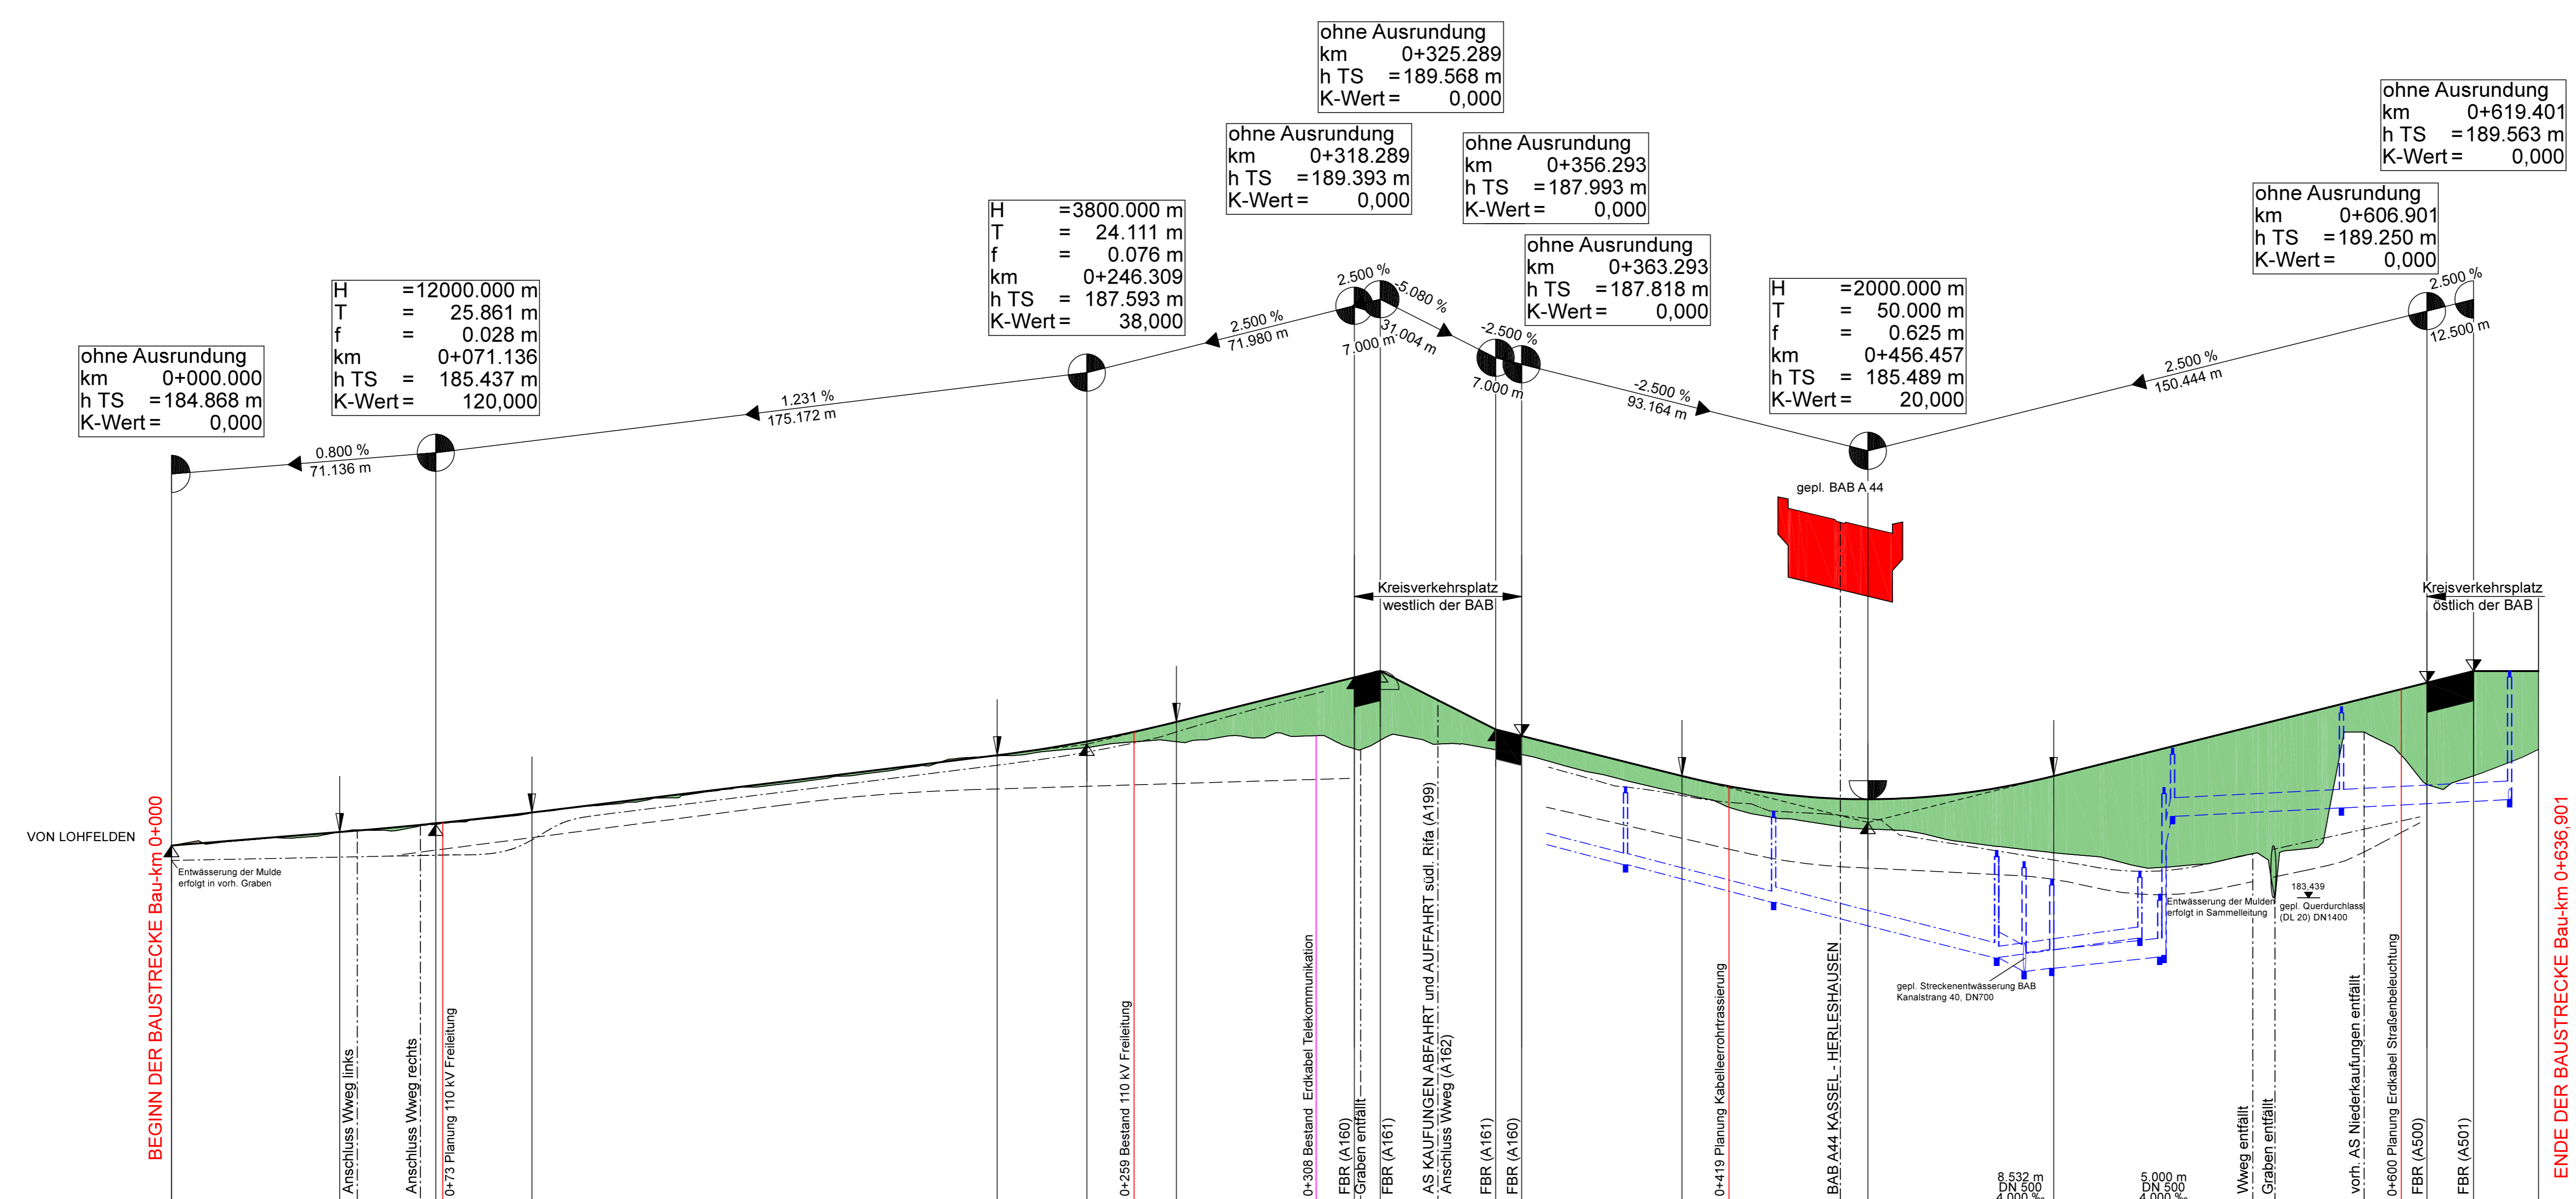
ohne Ausrundung
km 0+325.289
h TS =189.568 m
K-Wert = 0,000

ohne Ausrundung
km 0+619.401
h TS =189.563 m
K-Wert = 0,000

ohne Ausrundung
km 0+318.289
h TS =189.393 m
K-Wert = 0,000

ohne Ausrundung
km 0+356.293
h TS =187.993 m
K-Wert = 0,000

ohne Ausrundung
km 0+606.901
h TS =189.250 m
K-Wert = 0,000

H =3800.000 m
T = 24.111 m
f = 0.076 m
km 0+246.309
h TS = 187.593 m
K-Wert = 38,000

ohne Ausrundung
km 0+363.293
h TS =187.818 m
K-Wert = 0,000

H =12000.000 m
T = 25.861 m
f = 0.028 m
km 0+071.136
h TS = 185.437 m
K-Wert = 120,000

H =2000.000 m
T = 50.000 m
f = 0.625 m
km 0+456.457
h TS = 185.489 m
K-Wert = 20,000

ohne Ausrundung
km 0+000.000
h TS =184.868 m
K-Wert = 0,000

2.500 %
-5.080 %
31.004 m
7.000 m
-2.500 %
7.000 m
2.500 %
71.980 m
-2.500 %
93.164 m
2.500 %
150.444 m
2.500 %
12.500 m
1.231 %
175.172 m
0.800 %
71.136 m

gepl. BAB A 44

Kreisverkehrsplatz
westlich der BAB

Kreisverkehrsplatz
östlich der BAB

VON LOHFELDEN
BEGINN DER BAUSTRECKE Bau-km 0+000
Entwässerung der Mulde erfolgt in vorh. Graben
Anschluss Wweg links
Anschluss Wweg rechts
0+73 Planung 110 kV Freileitung
0+259 Bestand 110 kV Freileitung
0+308 Bestand Erdkabel Telekommunikation
FBR (A160)
Graben entfällt
FBR (A161)
AS KAUFUNGEN ABFAHRT und AUFFAHRT südl. Rifa (A199)
Anschluss Wweg (A162)
FBR (A161)
FBR (A160)
0+419 Planung Kabelleerrohrtrassierung
BAB A44 KASSEL - HERLESHAUSEN
gepl. Streckenentwässerung BAB Kanalstrang 40, DN700
8.532 m
DN 500
4.000 %
5.000 m
DN 500
4.000 %
Entwässerung der Mulden erfolgt in Sammelleitung
183.439
gepl. Querdurchlass (DL 20) DN1400
Wweg entfällt
Graben entfällt
vorh. AS Niederkaufungen entfällt
0+600 Planung Erdkabel Straßenbeleuchtung
FBR (A500)
FBR (A501)
ENDE DER BAUSTRECKE Bau-km 0+636,901